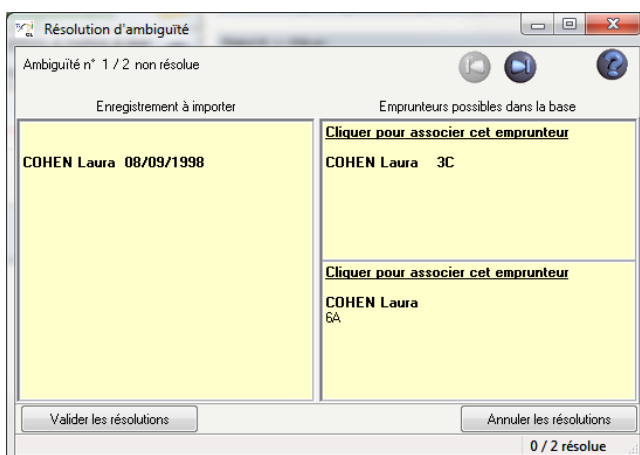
Résolution d'ambiguïté

Ambiguïté n° 1 / 2 non résolue

Enregistrement à importer

Emprunteurs possibles dans la base

COHEN Laura 08/09/1998

Cliquer pour associer cet emprunteur

COHEN Laura 3C

Cliquer pour associer cet emprunteur

COHEN Laura
6A

Valider les résolutions

Annuler les résolutions

0 / 2 résolue